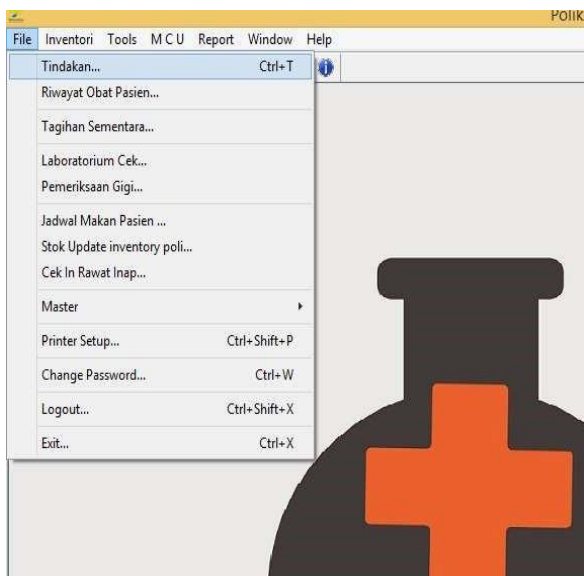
Polik

File Inventori Tools M C U Report Window Help

Tindakan... Ctrl+T
Riwayat Obat Pasien...
Tagihan Sementara...
Laboratorium Cek...
Pemeriksaan Gigi...
Jadwal Makan Pasien ...
Stok Update inventory poli...
Cek In Rawat Inap...
Master
Printer Setup... Ctrl+Shift+P
Change Password... Ctrl+W
Logout... Ctrl+Shift+X
Exit... Ctrl+X